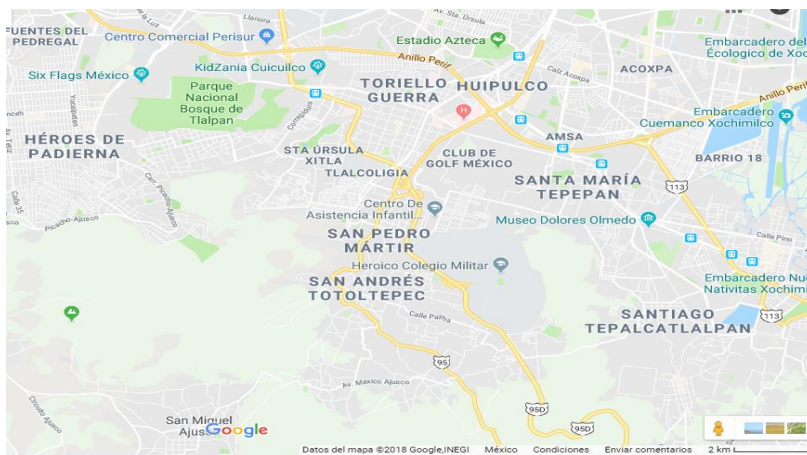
FUENTES DEL PEDREGAL
Centro Comercial Perisur
Estadio Azteca
Embarcadero del Ecológico de Xochimilco
Six Flags México
KidZania Cuicuilco
Anillo Perif.
TORIELLO GUERRA
HUIPULCO
ACOXPA
Parque Nacional Bosque de Tlalpan
Embarcadero Cuemanco Xochimilco
HÉROES DE PADIERNA
AMSA
STA ÚRSULA XITLA
CLUB DE GOLF MÉXICO
BARRIO 18
TLALCOLIGIA
SANTA MARÍA TEPEPAN
113
Centro De Asistencia Infantil...
Museo Dolores Olmedo
SAN PEDRO MÁRTIR
Heroico Colegio Militar
SAN ANDRÉS TOTOLTEPEC
Embarcadero Nuevo Nativitas Xochimilco
SANTIAGO TEPALCATLALPAN
113
Calle Palma
95
Av. México Ajusco
95D
San Miguel Ajusco
Google
95D
Datos del mapa ©2018 Google,INEGI México Condiciones Enviar comentarios 2 km
Picacho-Ajusco
Circuito Ajusco
Av. Sta Úrsula
Calle Acoxpa
Calle Pino
Llanura
Corregidora
Carr. Picacho Ajusco
Calle 25
Calle 16
Av. Tlalpan
Yucatán